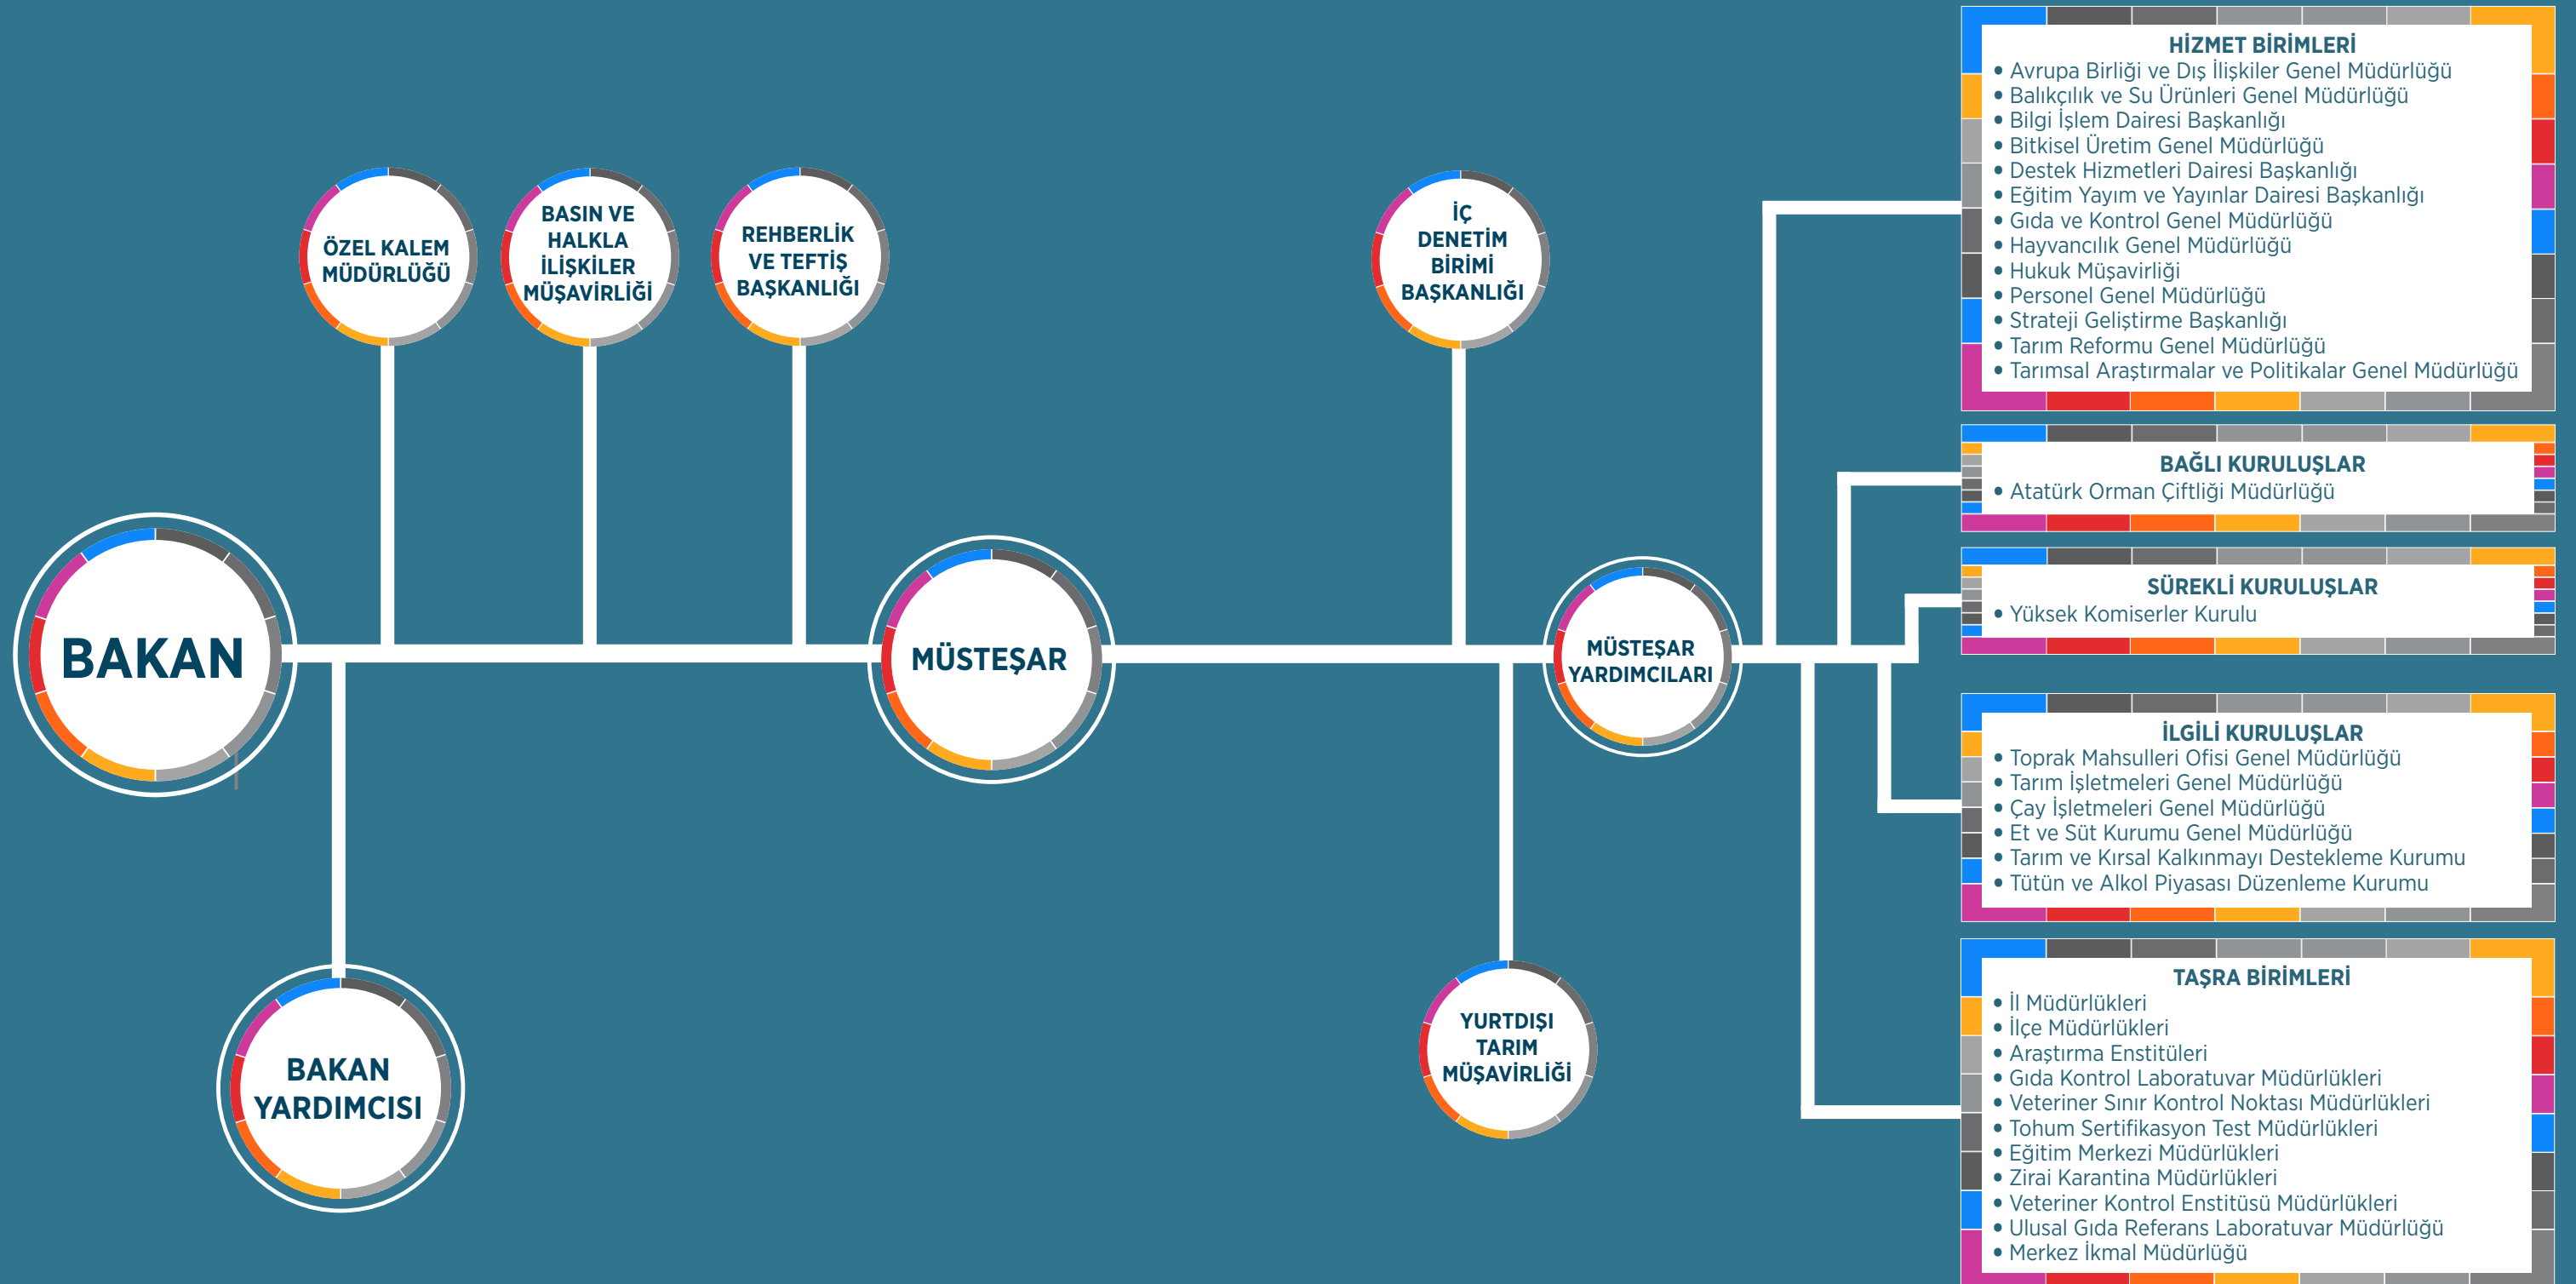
BAKAN

BAKAN YARDIMCISI

ÖZEL KALEM MÜDÜRLÜĞÜ

BASIN VE HALKLA İLİŞKİLER MÜŞAVİRLİĞİ

REHBERLİK VE TEFTİŞ BAŞKANLIĞI

MÜSTEŞAR

İÇ DENETİM BİRİMİ BAŞKANLIĞI

YURTDIŞI TARIM MÜŞAVİRLİĞİ

MÜSTEŞAR YARDIMCILARI

HİZMET BİRİMLERİ
• Avrupa Birliği ve Dış İlişkiler Genel Müdürlüğü
• Balıkçılık ve Su Ürünleri Genel Müdürlüğü
• Bilgi İşlem Dairesi Başkanlığı
• Bitkisel Üretim Genel Müdürlüğü
• Destek Hizmetleri Dairesi Başkanlığı
• Eğitim Yayım ve Yayınlar Dairesi Başkanlığı
• Gıda ve Kontrol Genel Müdürlüğü
• Hayvancılık Genel Müdürlüğü
• Hukuk Müşavirliği
• Personel Genel Müdürlüğü
• Strateji Geliştirme Başkanlığı
• Tarım Reformu Genel Müdürlüğü
• Tarımsal Araştırmalar ve Politikalar Genel Müdürlüğü

BAĞLI KURULUŞLAR
• Atatürk Orman Çiftliği Müdürlüğü

SÜREKLİ KURULUŞLAR
• Yüksek Komiserler Kurulu

İLGİLİ KURULUŞLAR
• Toprak Mahsulleri Ofisi Genel Müdürlüğü
• Tarım İşletmeleri Genel Müdürlüğü
• Çay İşletmeleri Genel Müdürlüğü
• Et ve Süt Kurumu Genel Müdürlüğü
• Tarım ve Kırsal Kalkınmayı Destekleme Kurumu
• Tütün ve Alkol Piyasası Düzenleme Kurumu

TAŞRA BİRİMLERİ
• İl Müdürlükleri
• İlçe Müdürlükleri
• Araştırma Enstitüleri
• Gıda Kontrol Laboratuvar Müdürlükleri
• Veteriner Sınır Kontrol Noktası Müdürlükleri
• Tohum Sertifikasyon Test Müdürlükleri
• Eğitim Merkezi Müdürlükleri
• Zirai Karantina Müdürlükleri
• Veteriner Kontrol Enstitüsü Müdürlükleri
• Ulusal Gıda Referans Laboratuvar Müdürlüğü
• Merkez İkmal Müdürlüğü